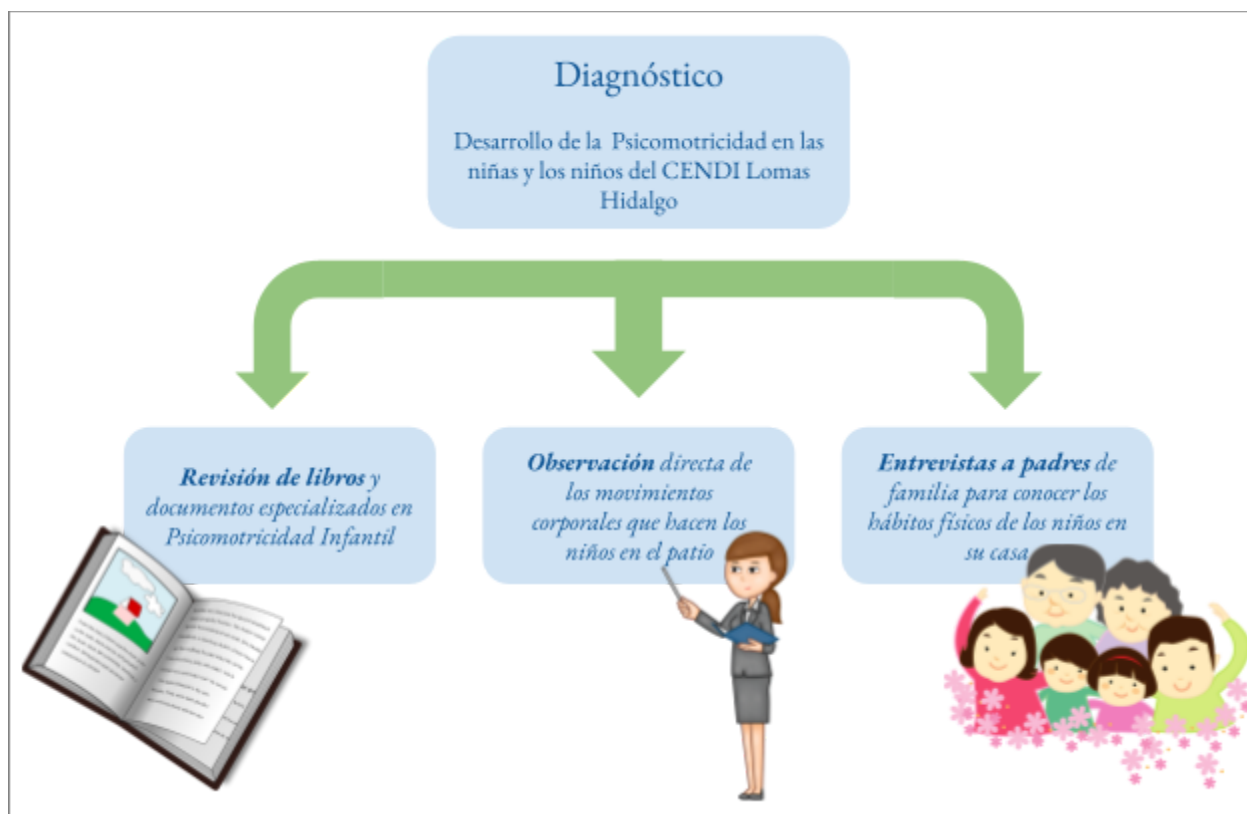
Diagnóstico

Desarrollo de la Psicomotricidad en las niñas y los niños del CENDI Lomas Hidalgo

***Revisión de libros*** *y documentos especializados en Psicomotricidad Infantil*

***Observación*** *directa de los movimientos corporales que hacen los niños en el patio*

***Entrevistas a padres*** *de familia para conocer los hábitos físicos de los niños en su casa*